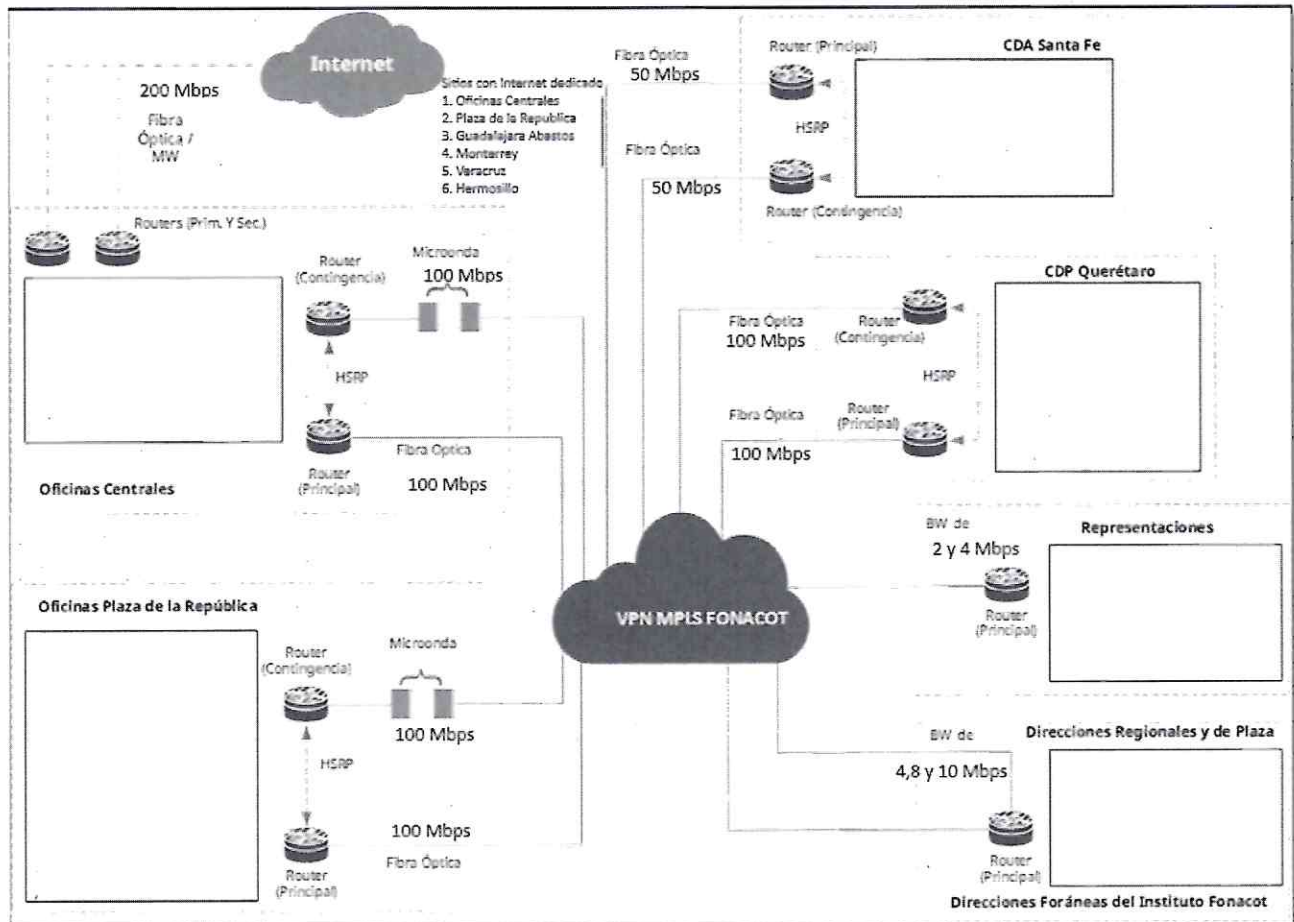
Internet

200 Mbps

Fibra Óptica / MW

Sitios con Internet dedicado
1. Oficinas Centrales
2. Plaza de la Republica
3. Guadalajara Abastos
4. Monterrey
5. Veracruz
6. Hermosillo

Fibra Óptica
50 Mbps

Router (Principal)

CDA Santa Fe

HSRP

Fibra Óptica

50 Mbps

Router (Contingencia)

Routers (Prim. Y Sec.)

Router (Contingencia)

Microonda
100 Mbps

HSRP

Router (Principal)

Fibra Optica

100 Mbps

Oficinas Centrales

CDP Querétaro

Fibra Óptica
100 Mbps

Router (Contingencia)

HSRP

Fibra Óptica

Router (Principal)

100 Mbps

BW de
2 y 4 Mbps

Representaciones

Router (Principal)

VPN MPLS FONACOT

Oficinas Plaza de la República

Router (Contingencia)

Microonda

100 Mbps

HSRP

100 Mbps

Fibra Óptica

Router (Principal)

BW de

4,8 y 10 Mbps

Direcciones Regionales y de Plaza

Router (Principal)

Direcciones Foráneas del Instituto Fonacot